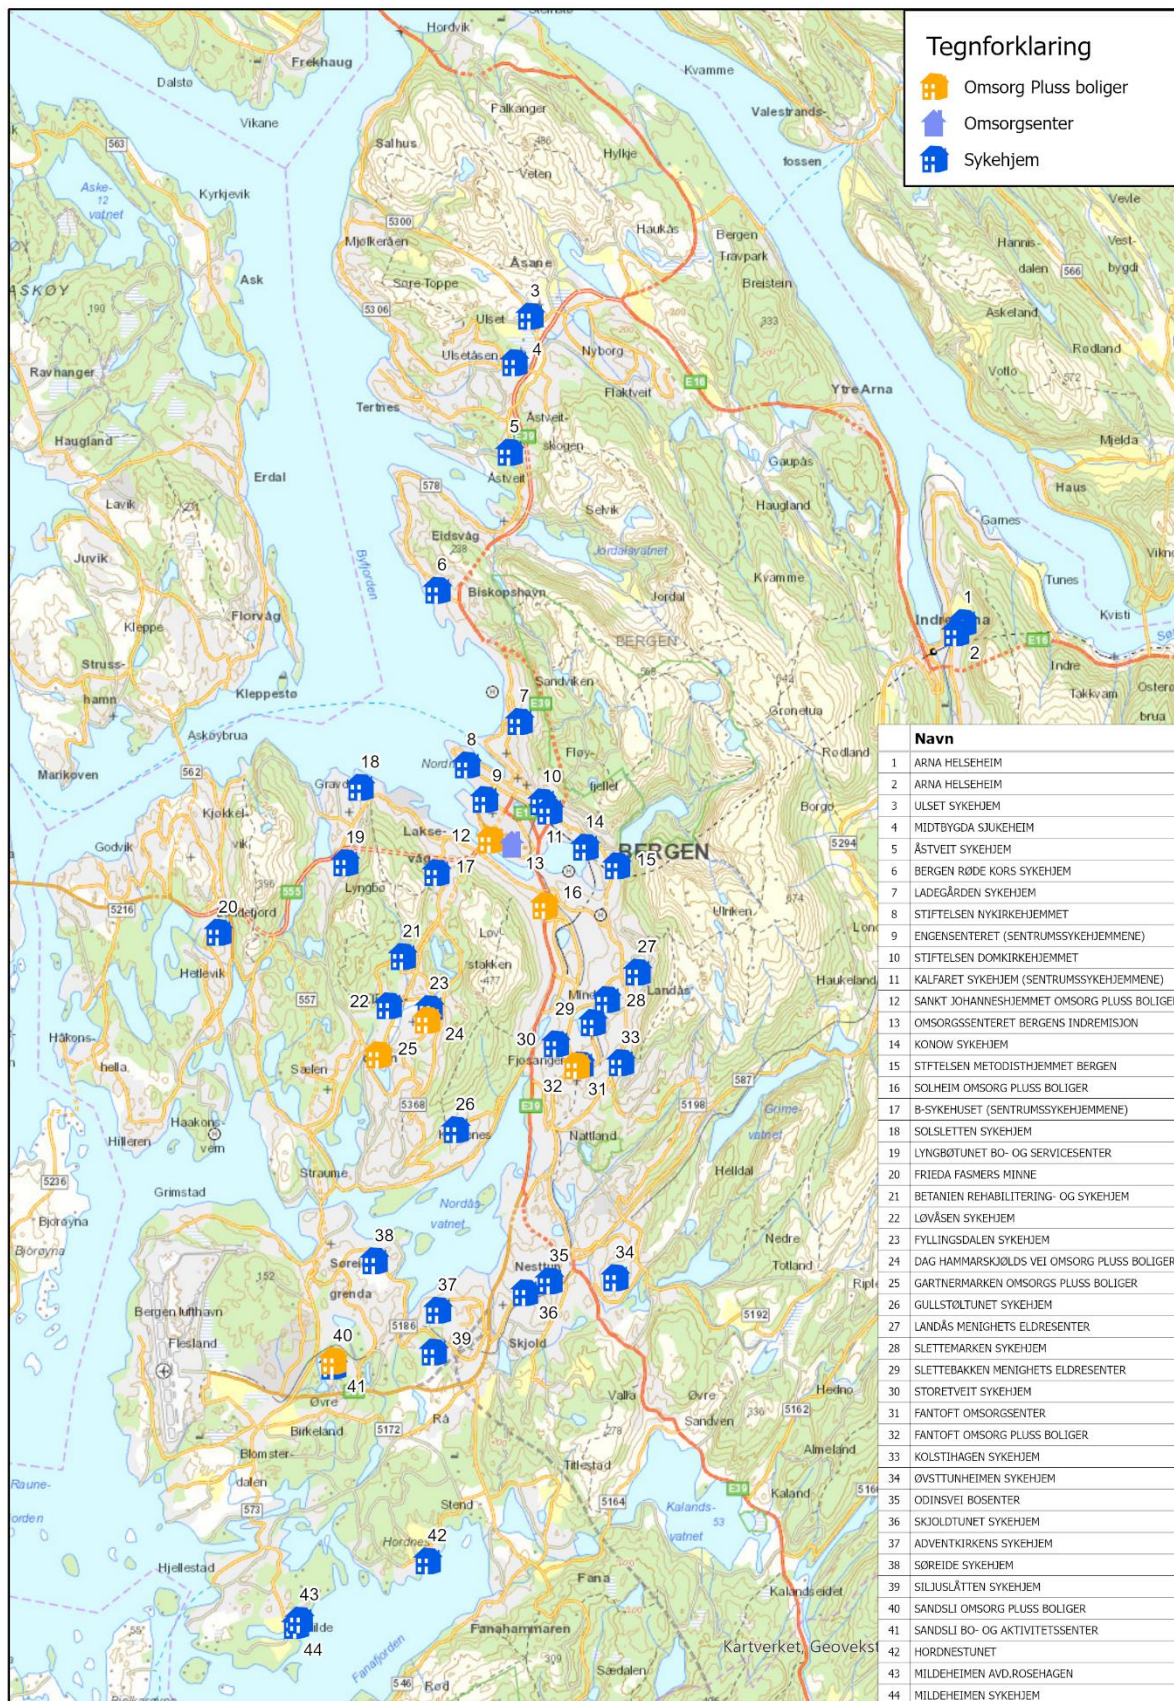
Tegnforklaring
Omsorg Pluss boliger
Omsorgsenter
Sykehjem

Hordvik, Frekhaug, Dalstø, Vikane, Kvamme, Valestrands-fossen, Falkanger, Salhus, Hylkje, Veten, Kyrkjevik, Aske-vatnet, Haukås, Bergen Travpark, Breistein, Mjølkeråen, Åsane, Søre Toppe, Ask, ASKØY, Ulset, Ulsetåsen, Nyborg, Flaktveit, Ytre Arna, Ravnanger, Tertnes, Åstveit-skogen, Åstveit, Haugland, Erdal, Gaupås, Haugland, Selvik, Lavik, Eidsvåg, Jordalsvatnet, Juvik, Byfjorden, Biskopshavn, Jordal, Kvamme, Florvåg, Kleppe, BERGEN, Struss-hamn, Kleppestø, Sandviken, Gronetua, Askøybrua, Fløy-fjellet, Rodland, Marikoven, Gravdal, Nordnes, Borgo, Kjøkkelvik, Godvik, Lakse-våg, BERGEN, Lyngbø, Ulriken, Loddefjord, Løvstakken, Hetlevik, Haukeland, Minde, Landås, Håkonshella, Sælen, Fjøsanger, Haakonsvern, Hilleren, Nattland, Grime-vatnet, Straume, Helldal, Grimstad, Nordås-vatnet, Bjorøyna, Nedre Totland, Søreidegrenda, Nesttun, Bergen lufthavn Flesland, Skjold, Øvre, Valla, Sandven, Birkeland, Rå, Hedno, Blomsterdalen, Almeland, Raunefjorden, Titlestad, Kaland, Stend, Kalandsvatnet, Hjellestad, Hordnes, Fana, Kalandseidet, Mildevågen, Fanafjorden, Fanahammaren, Sædalen, Rød, Vevle, Hannisdalen, Vestbygdi, Askeland, Rodland, Votlo, Mjelda, Haus, Garnes, Tunes, Kvisti, Indre Arna, Indre Takkvam, Ostero, brua
Kartverket, Geovekst

| | Navn |
|---|---|
| 1 | ARNA HELSEHEIM |
| 2 | ARNA HELSEHEIM |
| 3 | ULSET SYKEHJEM |
| 4 | MIDTBYGDA SJUKEHEIM |
| 5 | ÅSTVEIT SYKEHJEM |
| 6 | BERGEN RØDE KORS SYKEHJEM |
| 7 | LADEGÅRDEN SYKEHJEM |
| 8 | STIFTELSEN NYKIRKEHJEMMET |
| 9 | ENGENSENTERET (SENTRUMSSYKEHJEMMENE) |
| 10 | STIFTELSEN DOMKIRKEHJEMMET |
| 11 | KALFARET SYKEHJEM (SENTRUMSSYKEHJEMMENE) |
| 12 | SANKT JOHANNESHJEMMET OMSORG PLUSS BOLIGER |
| 13 | OMSORGSSENTERET BERGENS INDREMISJON |
| 14 | KONOW SYKEHJEM |
| 15 | STFTELSEN METODISTHJEMMET BERGEN |
| 16 | SOLHEIM OMSORG PLUSS BOLIGER |
| 17 | B-SYKEHUSET (SENTRUMSSYKEHJEMMENE) |
| 18 | SOLSLETTEN SYKEHJEM |
| 19 | LYNGBØTUNET BO- OG SERVICESENTER |
| 20 | FRIEDA FASMERS MINNE |
| 21 | BETANIEN REHABILITERING- OG SYKEHJEM |
| 22 | LØVÅSEN SYKEHJEM |
| 23 | FYLLINGSDALEN SYKEHJEM |
| 24 | DAG HAMMARSKJØLDS VEI OMSORG PLUSS BOLIGER |
| 25 | GARTNERMARKEN OMSORGS PLUSS BOLIGER |
| 26 | GULLSTØLTUNET SYKEHJEM |
| 27 | LANDÅS MENIGHETS ELDRESENTER |
| 28 | SLETTEMARKEN SYKEHJEM |
| 29 | SLETTEBAKKEN MENIGHETS ELDRESENTER |
| 30 | STORETVEIT SYKEHJEM |
| 31 | FANTOFT OMSORGSENTER |
| 32 | FANTOFT OMSORG PLUSS BOLIGER |
| 33 | KOLSTIHAGEN SYKEHJEM |
| 34 | ØVSTTUNHEIMEN SYKEHJEM |
| 35 | ODINSVEI BOSENTER |
| 36 | SKJOLDTUNET SYKEHJEM |
| 37 | ADVENTKIRKENS SYKEHJEM |
| 38 | SØREIDE SYKEHJEM |
| 39 | SILJUSLÅTTEN SYKEHJEM |
| 40 | SANDSLI OMSORG PLUSS BOLIGER |
| 41 | SANDSLI BO- OG AKTIVITETSSENTER |
| 42 | HORDNESTUNET |
| 43 | MILDEHEIMEN AVD.ROSEHAGEN |
| 44 | MILDEHEIMEN SYKEHJEM |